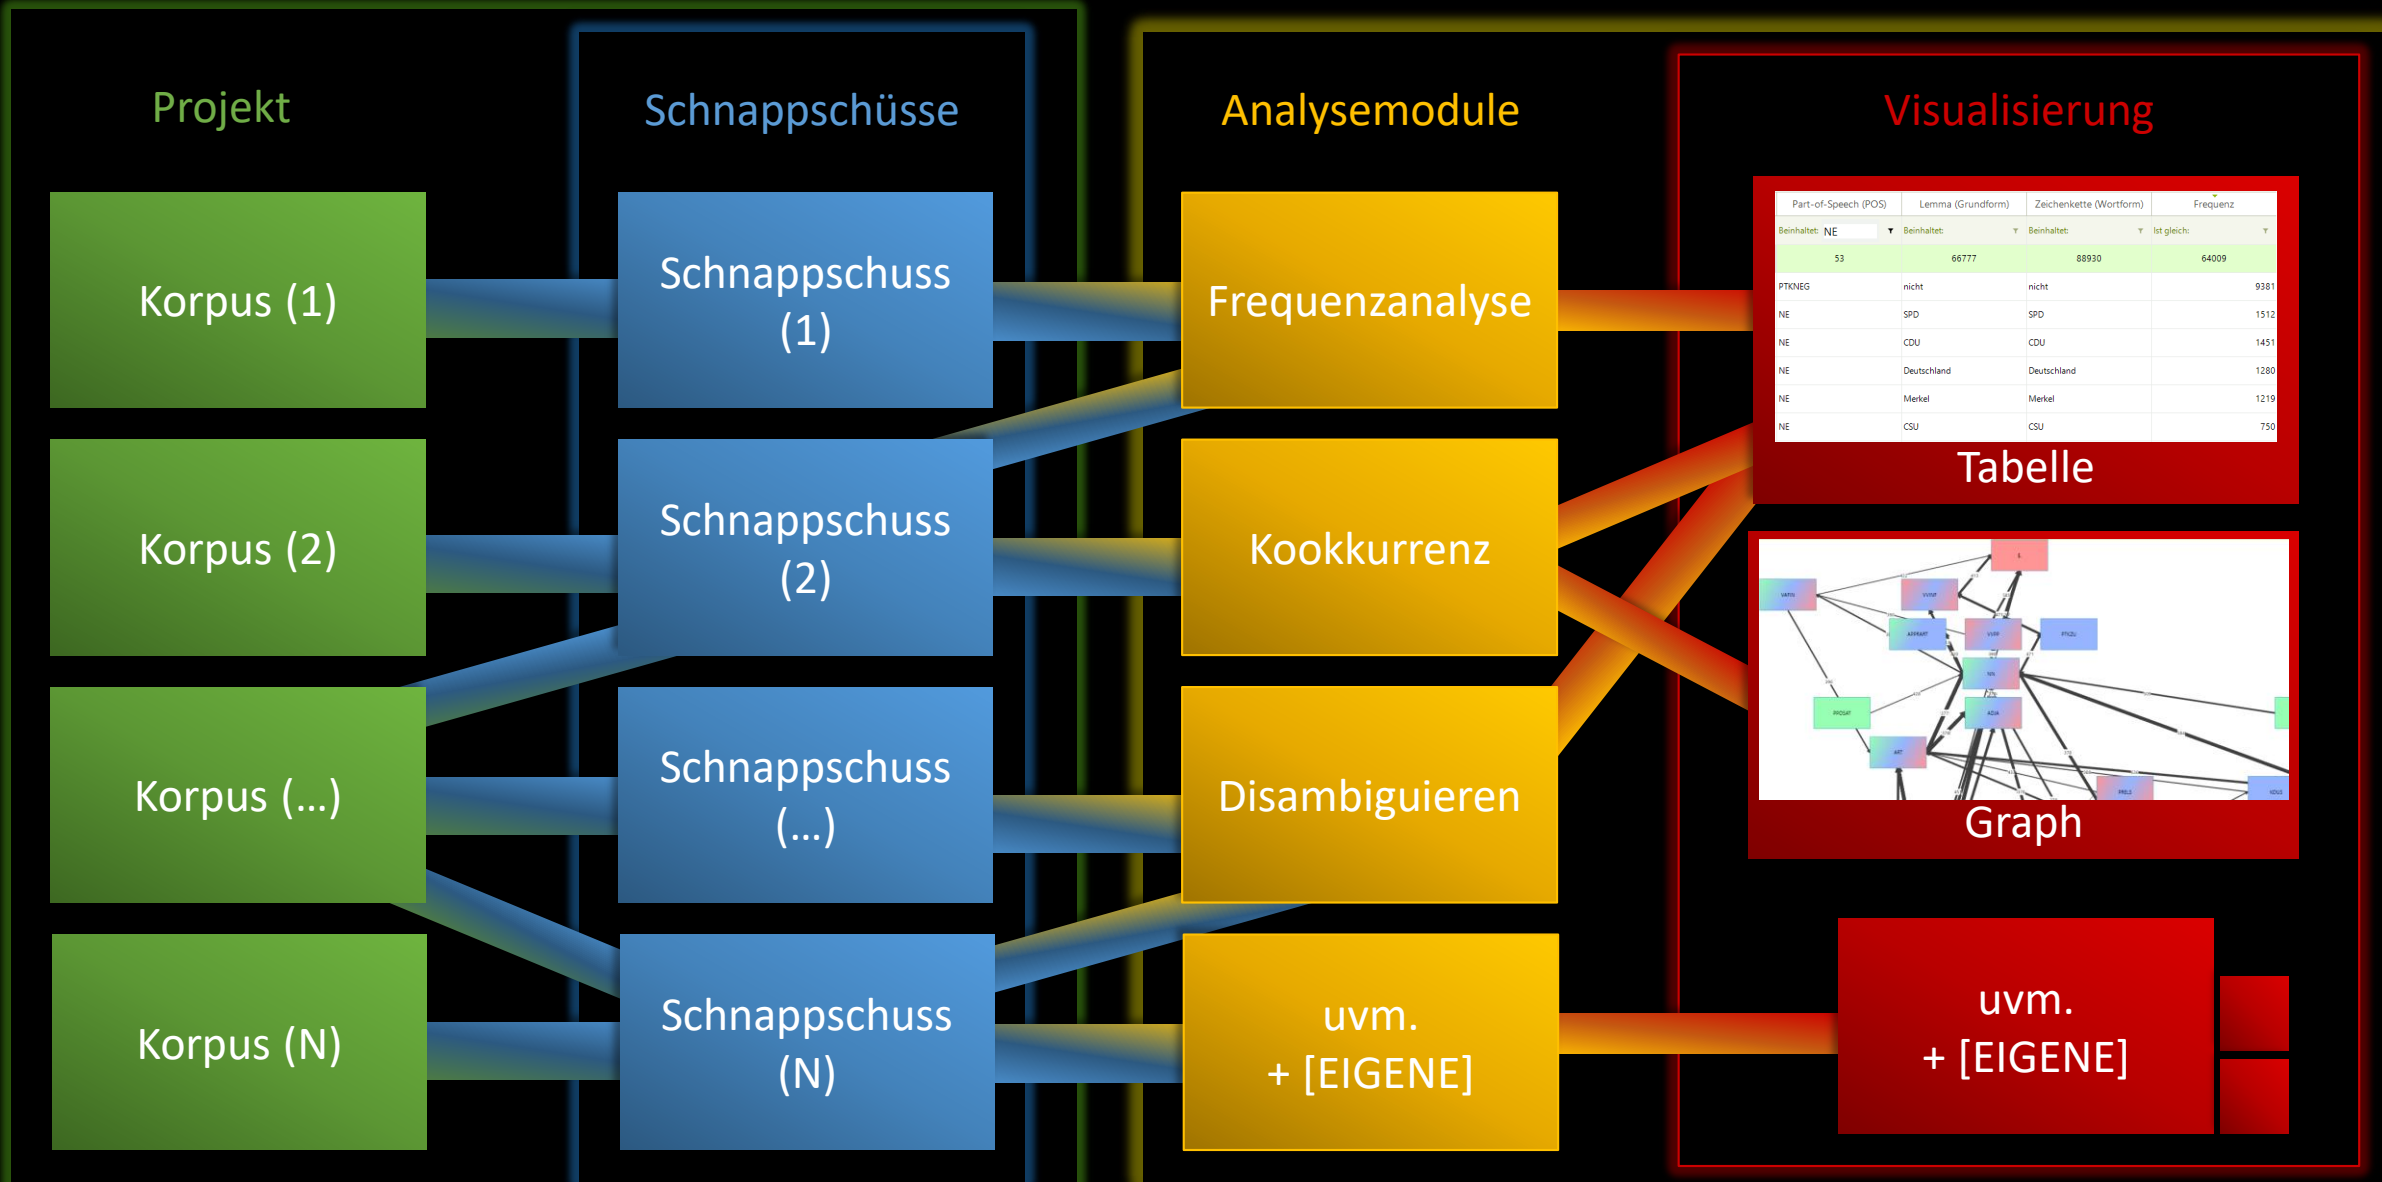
Projekt

Korpus (1)

Korpus (2)

Korpus (...)

Korpus (N)

Schnappschüsse

Schnappschuss (1)

Schnappschuss (2)

Schnappschuss (...)

Schnappschuss (N)

Analysemodule

Frequenzanalyse

Kookkurrenz

Disambiguieren

uvm.
+ [EIGENE]

Visualisierung

| Part-of-Speech (POS) | Lemma (Grundform) | Zeichenkette (Wortform) | Frequenz |
|---|---|---|---|
| Beinhaltet: NE | Beinhaltet: | Beinhaltet: | Ist gleich: |
| 53 | 66777 | 88930 | 64009 |
| PTKNEG | nicht | nicht | 9381 |
| NE | SPD | SPD | 1512 |
| NE | CDU | CDU | 1451 |
| NE | Deutschland | Deutschland | 1280 |
| NE | Merkel | Merkel | 1219 |
| NE | CSU | CSU | 750 |

Tabelle

Graph

uvm.
+ [EIGENE]